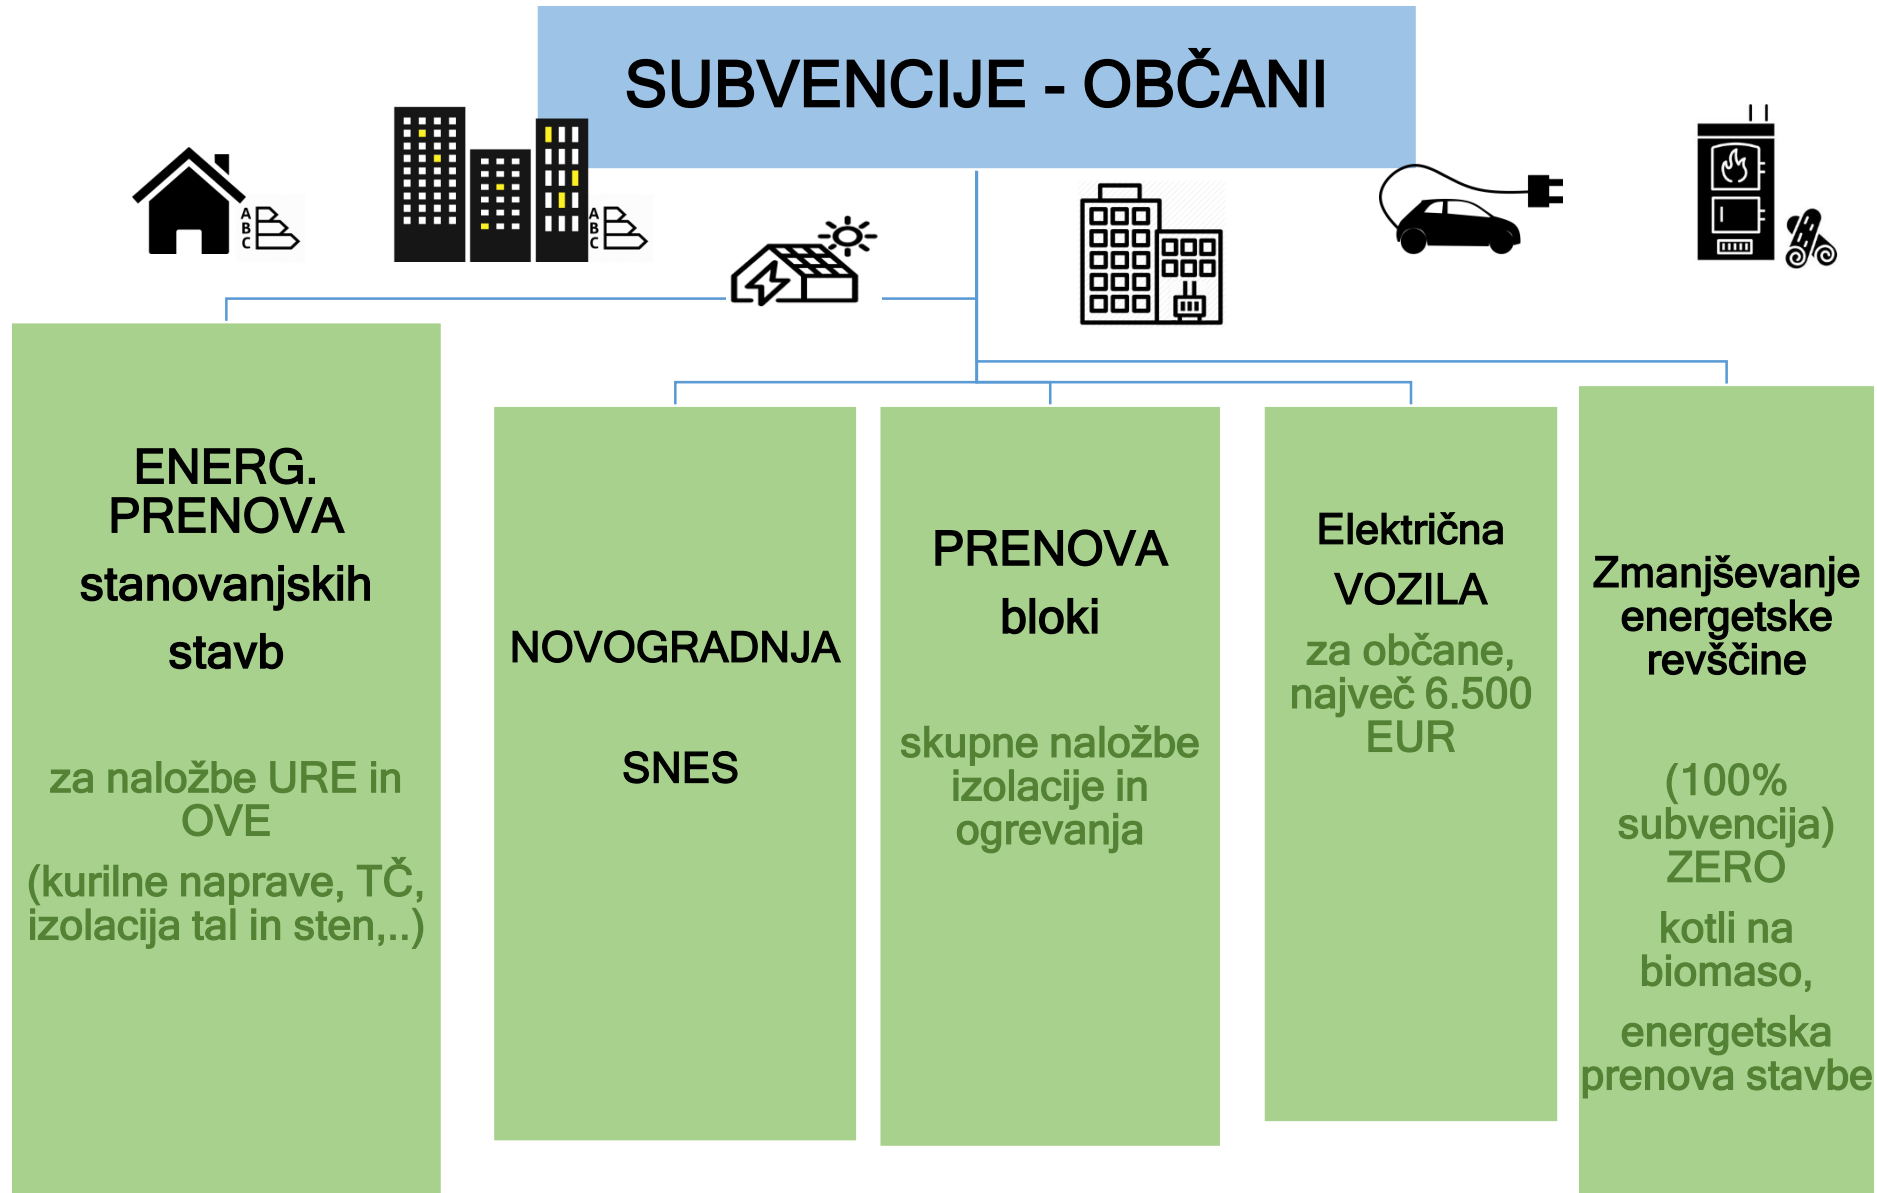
SUBVENCIJE - OBČANI

A B C

A B C

ENERG. PRENOVA stanovanjskih stavb

za naložbe URE in OVE

(kurilne naprave, TČ, izolacija tal in sten,..)

NOVOGRADNJA

SNES

PRENOVA bloki

skupne naložbe izolacije in ogrevanja

Električna VOZILA

za občane, največ 6.500 EUR

Zmanjševanje energetske revščine

(100% subvencija) ZERO

kotli na biomaso,

energetska prenova stavbe